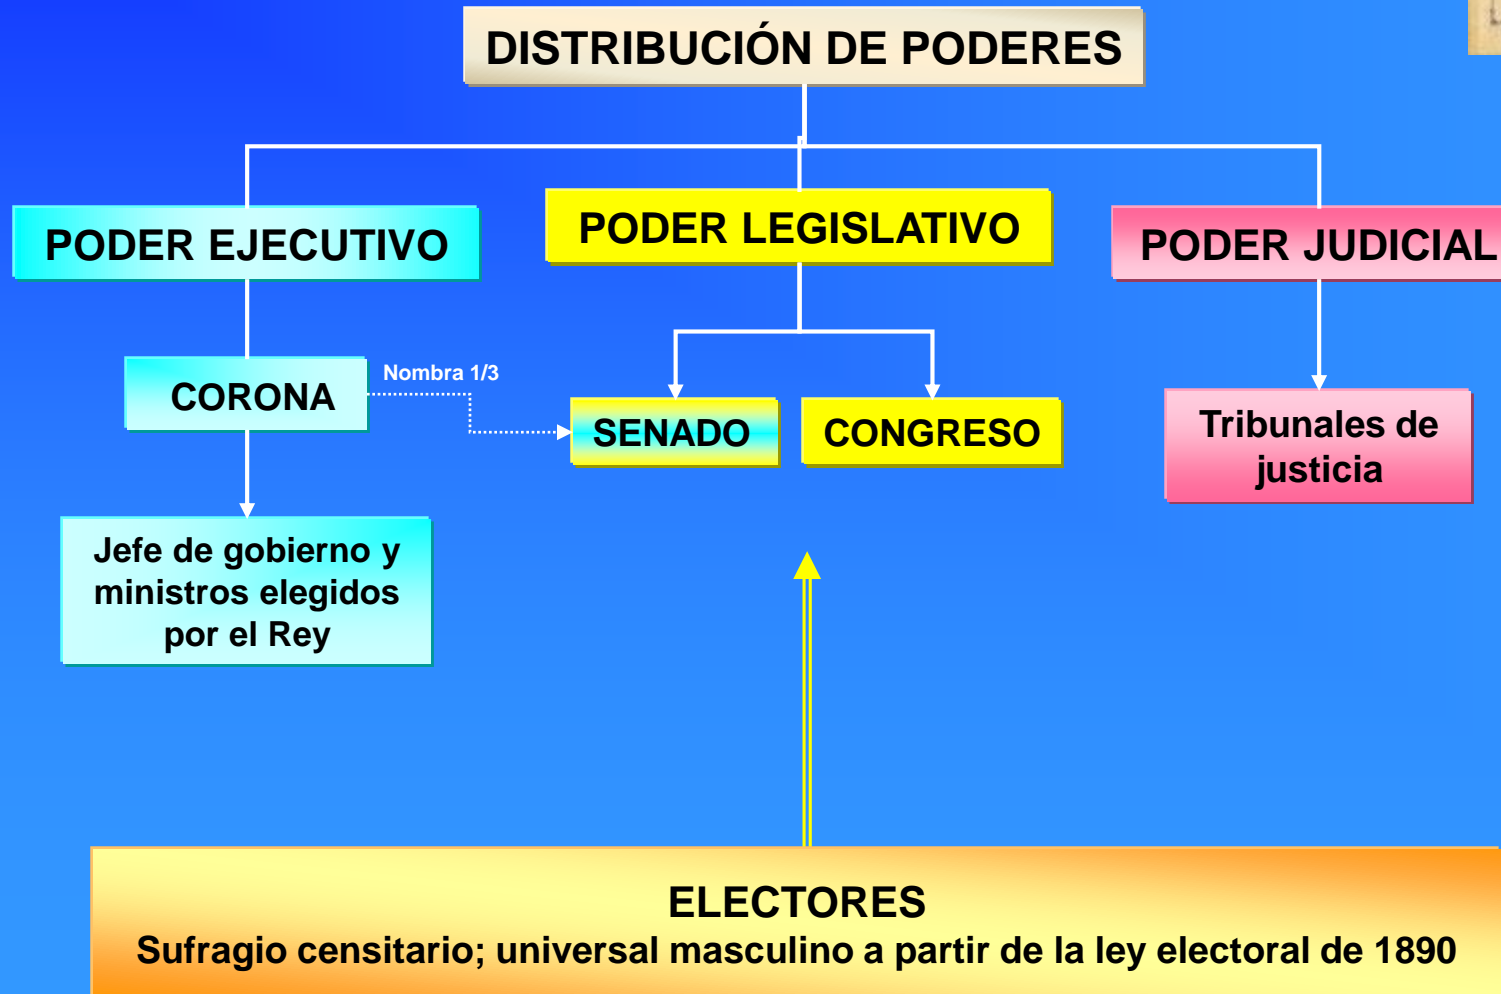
DISTRIBUCIÓN DE PODERES

PODER EJECUTIVO

PODER LEGISLATIVO

PODER JUDICIAL

CORONA

Nombra 1/3

SENADO

CONGRESO

Tribunales de justicia

Jefe de gobierno y ministros elegidos por el Rey

ELECTORES
Sufragio censitario; universal masculino a partir de la ley electoral de 1890